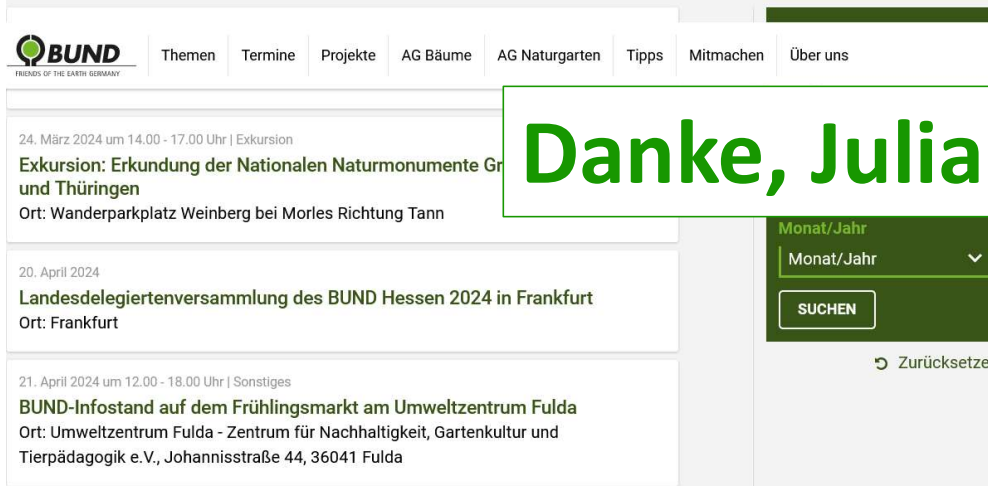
BUND
FRIENDS OF THE EARTH GERMANY

Themen | Termine | Projekte | AG Bäume | AG Naturgarten | Tipps | Mitmachen | Über uns

24. März 2024 um 14.00 - 17.00 Uhr | Exkursion

Exkursion: Erkundung der Nationalen Naturmonumente Gr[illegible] und Thüringen

Ort: Wanderparkplatz Weinberg bei Morles Richtung Tann

Danke, Julia

Monat/Jahr

Monat/Jahr

SUCHEN

Zurücksetze

20. April 2024

Landesdelegiertenversammlung des BUND Hessen 2024 in Frankfurt

Ort: Frankfurt

21. April 2024 um 12.00 - 18.00 Uhr | Sonstiges

BUND-Infostand auf dem Frühlingsmarkt am Umweltzentrum Fulda

Ort: Umweltzentrum Fulda - Zentrum für Nachhaltigkeit, Gartenkultur und Tierpädagogik e.V., Johannisstraße 44, 36041 Fulda